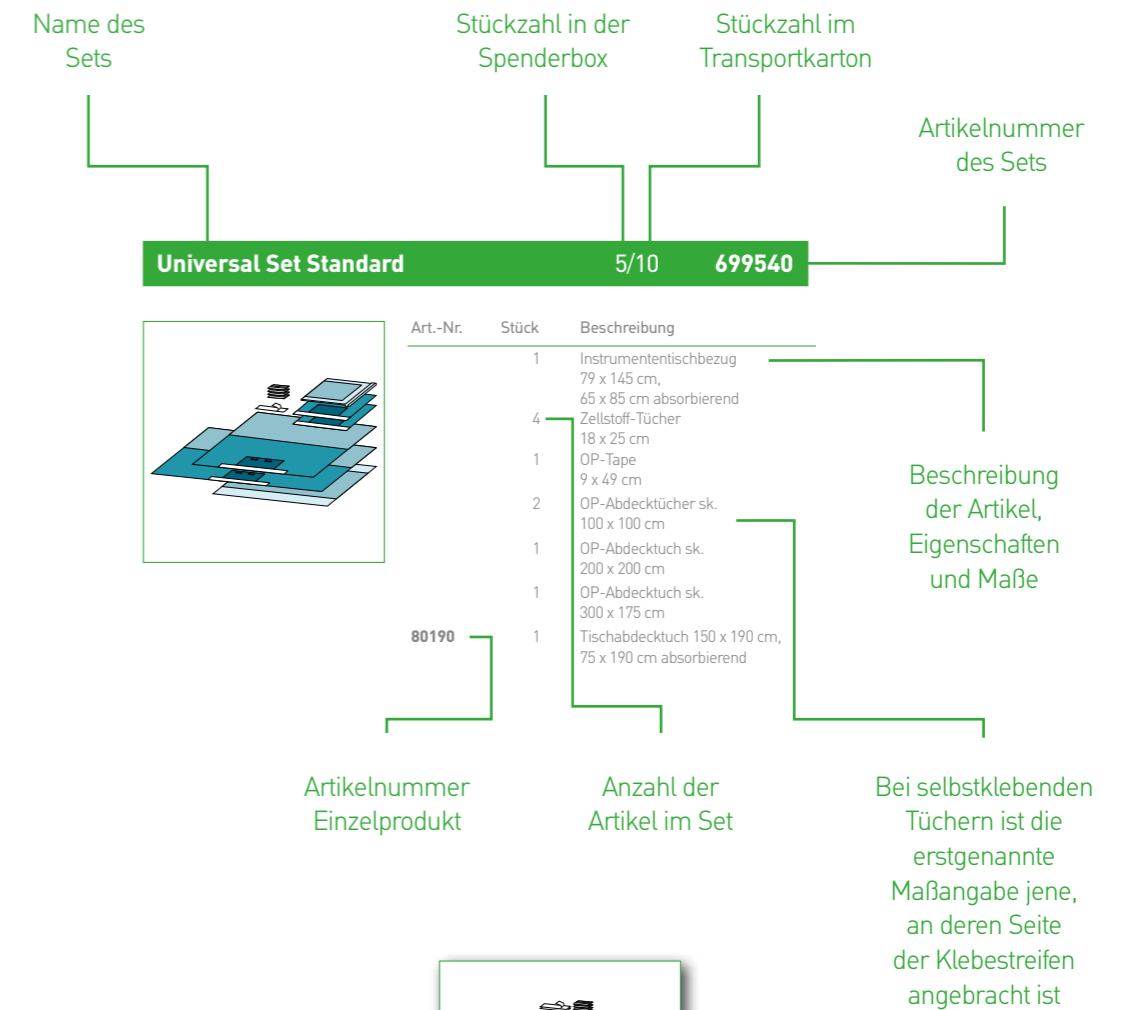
Name des Sets

Stückzahl in der Spenderbox

Stückzahl im Transportkarton

Artikelnummer des Sets

Universal Set Standard 5/10 699540

| Art.-Nr. | Stück | Beschreibung |
|---|---|---|
| | 1 | Instrumententischbezug 79 x 145 cm, 65 x 85 cm absorbierend |
| | 4 | Zellstoff-Tücher 18 x 25 cm |
| | 1 | OP-Tape 9 x 49 cm |
| | 2 | OP-Abdecktücher sk. 100 x 100 cm |
| | 1 | OP-Abdecktuch sk. 200 x 200 cm |
| | 1 | OP-Abdecktuch sk. 300 x 175 cm |
| 80190 | 1 | Tischabdecktuch 150 x 190 cm, 75 x 190 cm absorbierend |

Beschreibung der Artikel, Eigenschaften und Maße

Artikelnummer Einzelprodukt

Anzahl der Artikel im Set

Bei selbstklebenden Tüchern ist die erstgenannte Maßangabe jene, an deren Seite der Klebestreifen angebracht ist